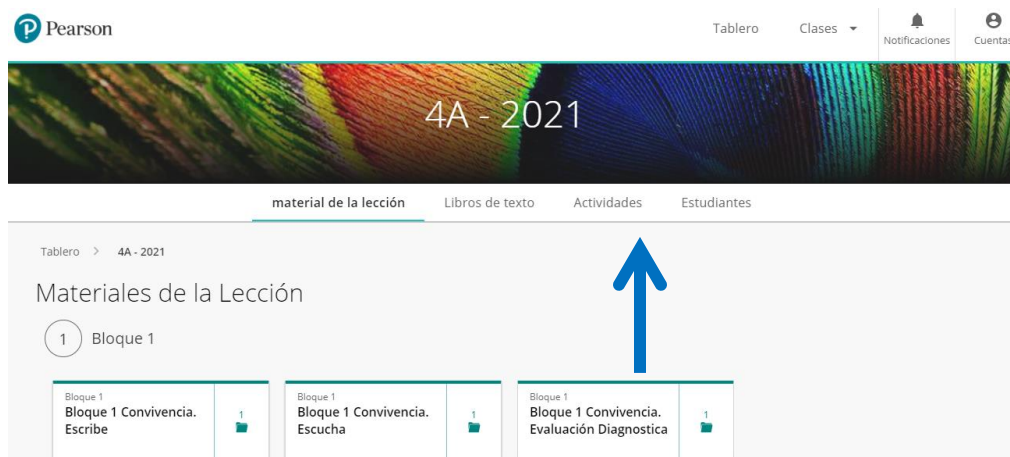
Pearson

Tablero Clases Notificaciones Cuentas

4A - 2021

material de la lección Libros de texto Actividades Estudiantes

Tablero > 4A - 2021

Materiales de la Lección

1 Bloque 1

Bloque 1
Bloque 1 Convivencia. Escribe
1

Bloque 1
Bloque 1 Convivencia. Escucha
1

Bloque 1
Bloque 1 Convivencia. Evaluación Diagnostica
1